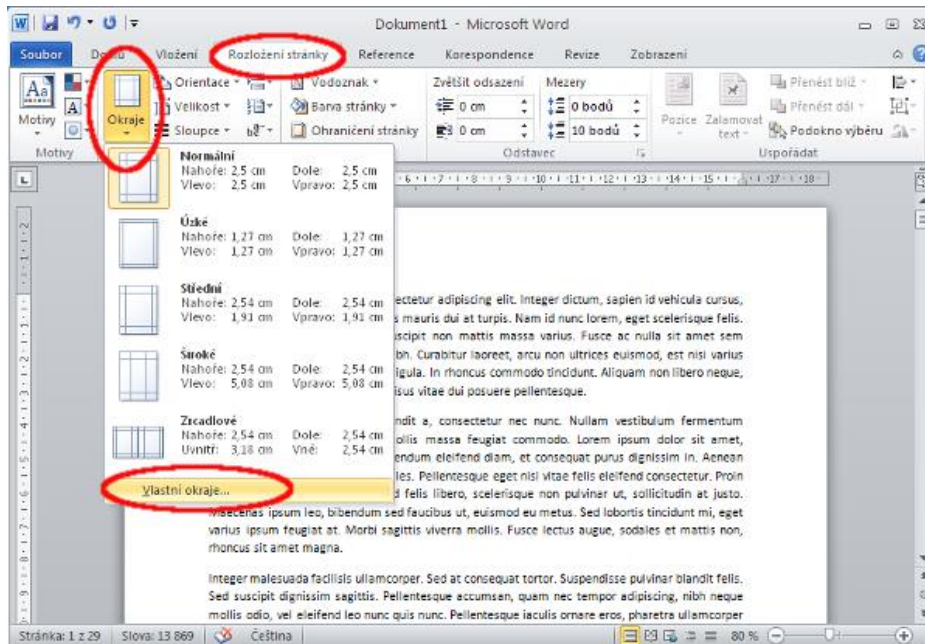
Dokument1 - Microsoft Word

Soubor | Domů | Vložení | Rozložení stránky | Reference | Korespondence | Revize | Zobrazení

Motivy | Okraje | Orientace | Velikost | Sloupce | Vodoznak | Barva stránky | Ohraničení stránky | Zvětšit odsazení | 0 cm | 0 cm | Mezery | 0 bodů | 10 bodů | Odstavec | Pozice | Zalamovat text | Přenést blíž | Přenést dál | Podokno výběru | Uspořádat

Motivy

Normální
Nahoře: 2,5 cm Dole: 2,5 cm
Vlevo: 2,5 cm Vpravo: 2,5 cm

Úzké
Nahoře: 1,27 cm Dole: 1,27 cm
Vlevo: 1,27 cm Vpravo: 1,27 cm

Střední
Nahoře: 2,54 cm Dole: 2,54 cm
Vlevo: 1,91 cm Vpravo: 1,91 cm

Široké
Nahoře: 2,54 cm Dole: 2,54 cm
Vlevo: 5,08 cm Vpravo: 5,08 cm

Zrcadlové
Nahoře: 2,54 cm Dole: 2,54 cm
Uvnitř: 3,18 cm Vně: 2,54 cm

Vlastní okraje...

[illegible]ectetur adipiscing elit. Integer dictum, sapien id vehicula cursus, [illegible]s mauris dui at turpis. Nam id nunc lorem, eget scelerisque felis. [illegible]scipit non mattis massa varius. Fusce ac nulla sit amet sem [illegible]bh. Curabitur laoreet, arcu non ultrices euismod, est nisi varius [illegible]igula. In rhoncus commodo tincidunt. Aliquam non libero neque, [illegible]isus vitae dui posuere pellentesque.

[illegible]ndit a, consectetur nec nunc. Nullam vestibulum fermentum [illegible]ollis massa feugiat commodo. Lorem ipsum dolor sit amet, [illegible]endum eleifend diam, et consequat purus dignissim in. Aenean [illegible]les. Pellentesque eget nisi vitae felis eleifend consectetur. Proin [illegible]d felis libero, scelerisque non pulvinar ut, sollicitudin at justo. Maecenas ipsum leo, bibendum sed faucibus ut, euismod eu metus. Sed lobortis tincidunt mi, eget varius ipsum feugiat at. Morbi sagittis viverra mollis. Fusce lectus augue, sodales et mattis non, rhoncus sit amet magna.

Integer malesuada facilisis ullamcorper. Sed at consequat tortor. Suspendisse pulvinar blandit felis. Sed suscipit dignissim sagittis. Pellentesque accumsan, quam nec tempor adipiscing, nibh neque mollis odio, vel eleifend leo nunc quis nunc. Pellentesque iaculis ornare eros, pharetra ullamcorper

Stránka: 1 z 29 | Slova: 13 869 | Čeština | 80 %